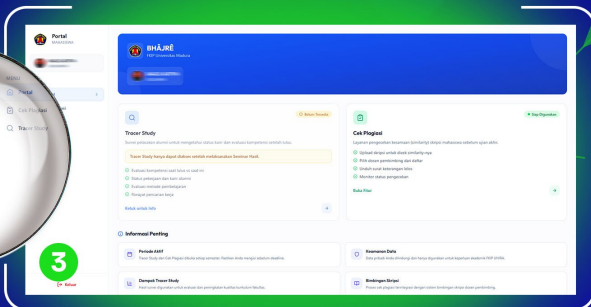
Portal
Mahasiswa

MENU
Portal
Cek Plagiasi
Tracer Study

3

Keluar

BHĀJRĒ
FKIP Universitas Madura

Belum Tersedia
Tracer Study
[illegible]
Tracer Study harus dapat diakses setelah melaksanakan Seminar Hasil
Evaluasi kompetensi dari lulus ci usah ini
Status pekerjaan dan karir alumni
Evaluasi metode pembelajaran
Tempat penulisan kerja
Belum untuk info

Siap Digunakan
Cek Plagiasi
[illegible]
Upload skripsi untuk dicek similarity-nya
Pilih dosen pembimbing dari daftar
Unduh surat keterangan lolos
Monitor status pengecekan
Buka Fitur

Informasi Penting

Periode Aktif
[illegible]

Keamanan Data
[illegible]

Dampak Tracer Study
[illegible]

Bimbingan Skripsi
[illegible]